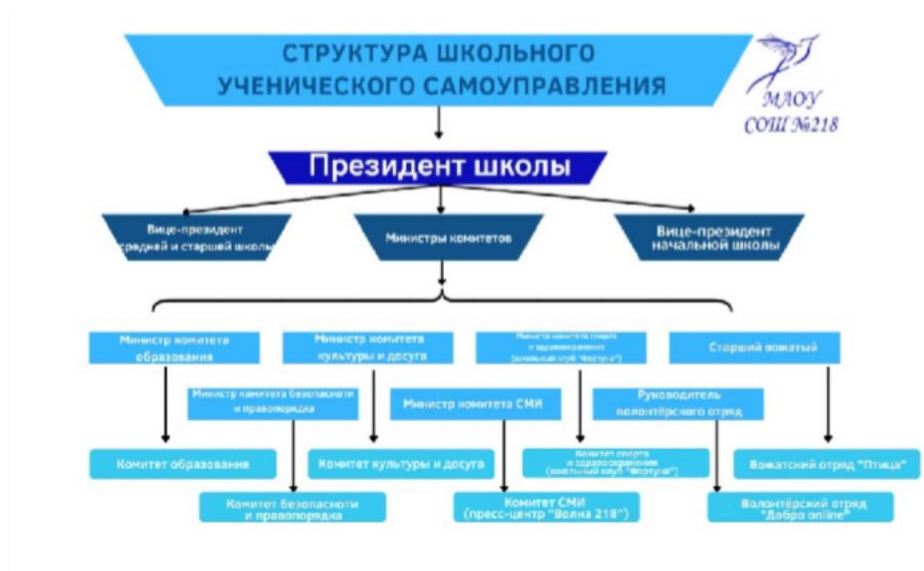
СТРУКТУРА ШКОЛЬНОГО УЧЕНИЧЕСКОГО САМОУПРАВЛЕНИЯ

МАОУ СОШ №218

Президент школы

Вице-президент средней и старшей школы

Министры комитетов

Вице-президент начальной школы

Министр комитета образования

Министр комитета культуры и досуга

Министр комитета спорта и здравоохранения (школьный клуб "Фортуна")

Старший вожатый

Министр комитета безопасности и правопорядка

Министр комитета СМИ

Руководитель волонтёрского отряд

Комитет образования

Комитет культуры и досуга

Комитет спорта и здравоохранения (школьный клуб "Фортуна")

Вожатский отряд "Птица"

Комитет безопасности и правопорядка

Комитет СМИ (пресс-центр "Волна 218")

Волонтёрский отряд "Добро online"